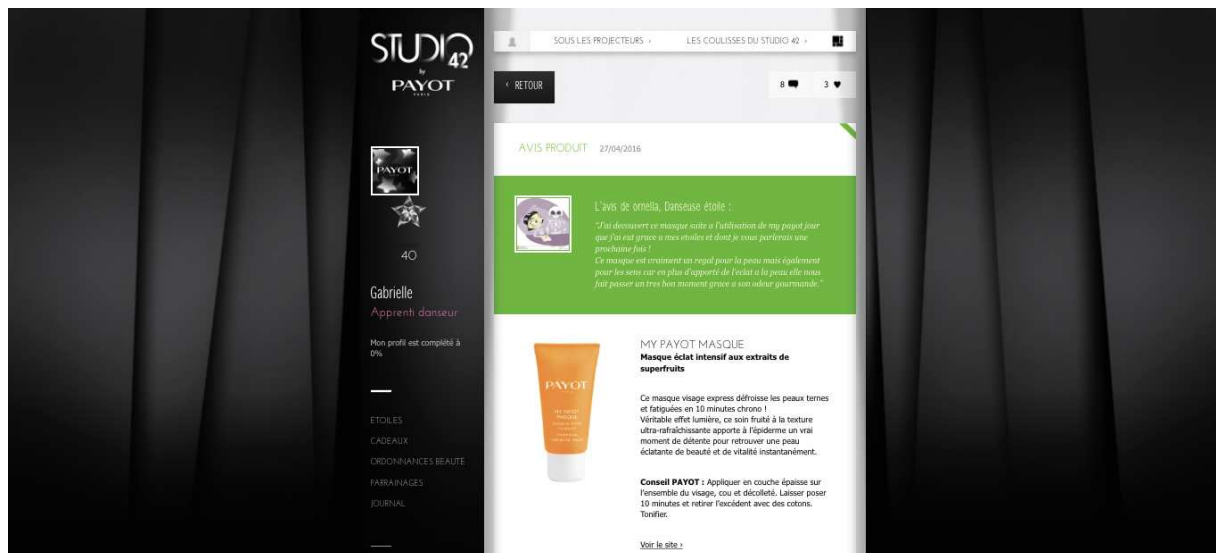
STUDIO 42
by
PAYOT
PARIS

PAYOT

40

Gabrielle
Apprenti danseur

Mon profil est complété à 0%

ETOILES
CADEAUX
ORDONNANCES BEAUTE
PARRAINAGES
JOURNAL

SOUS LES PROJECTEURS ›
LES COULISSES DU STUDIO 42 ›

‹ RETOUR

8
3

AVIS PRODUIT 27/04/2016

L'avis de ornella, Danseuse étoile :

"J'ai decouvert ce masque suite a l'utilisation de my payot jour que j'ai eut grace a mes etoiles et dont je vous parlerais une prochaine fois !
Ce masque est vraiment un regal pour la peau mais également pour les sens car en plus d'apporté de l'eclat a la peau elle nous fait passer un tres bon moment grace a son odeur gourmande."

PAYOT

MY PAYOT MASQUE
Masque éclat intensif aux extraits de superfruits

Ce masque visage express défroisse les peaux ternes et fatiguées en 10 minutes chrono !
Véritable effet lumière, ce soin fruité à la texture ultra-rafraîchissante apporte à l'épiderme un vrai moment de détente pour retrouver une peau éclatante de beauté et de vitalité instantanément.

Conseil PAYOT : Appliquer en couche épaisse sur l'ensemble du visage, cou et décolleté. Laisser poser 10 minutes et retirer l'excédent avec des cotons. Tonifier.

Voir le site ›